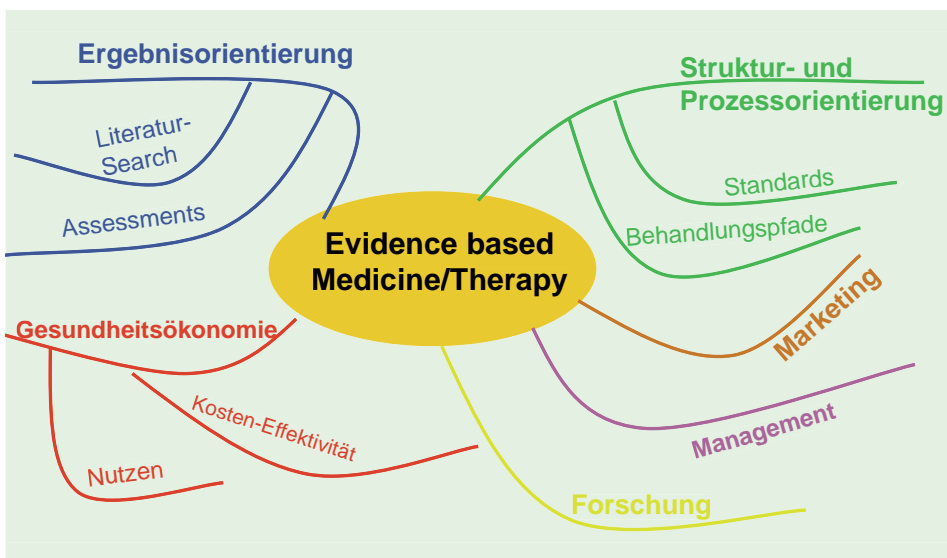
Evidence based Medicine/Therapy

Ergebnisorientierung

Literatur-Search

Assessments

Struktur- und Prozessorientierung

Standards

Behandlungspfade

Marketing

Management

Forschung

Gesundheitsökonomie

Kosten-Effektivität

Nutzen